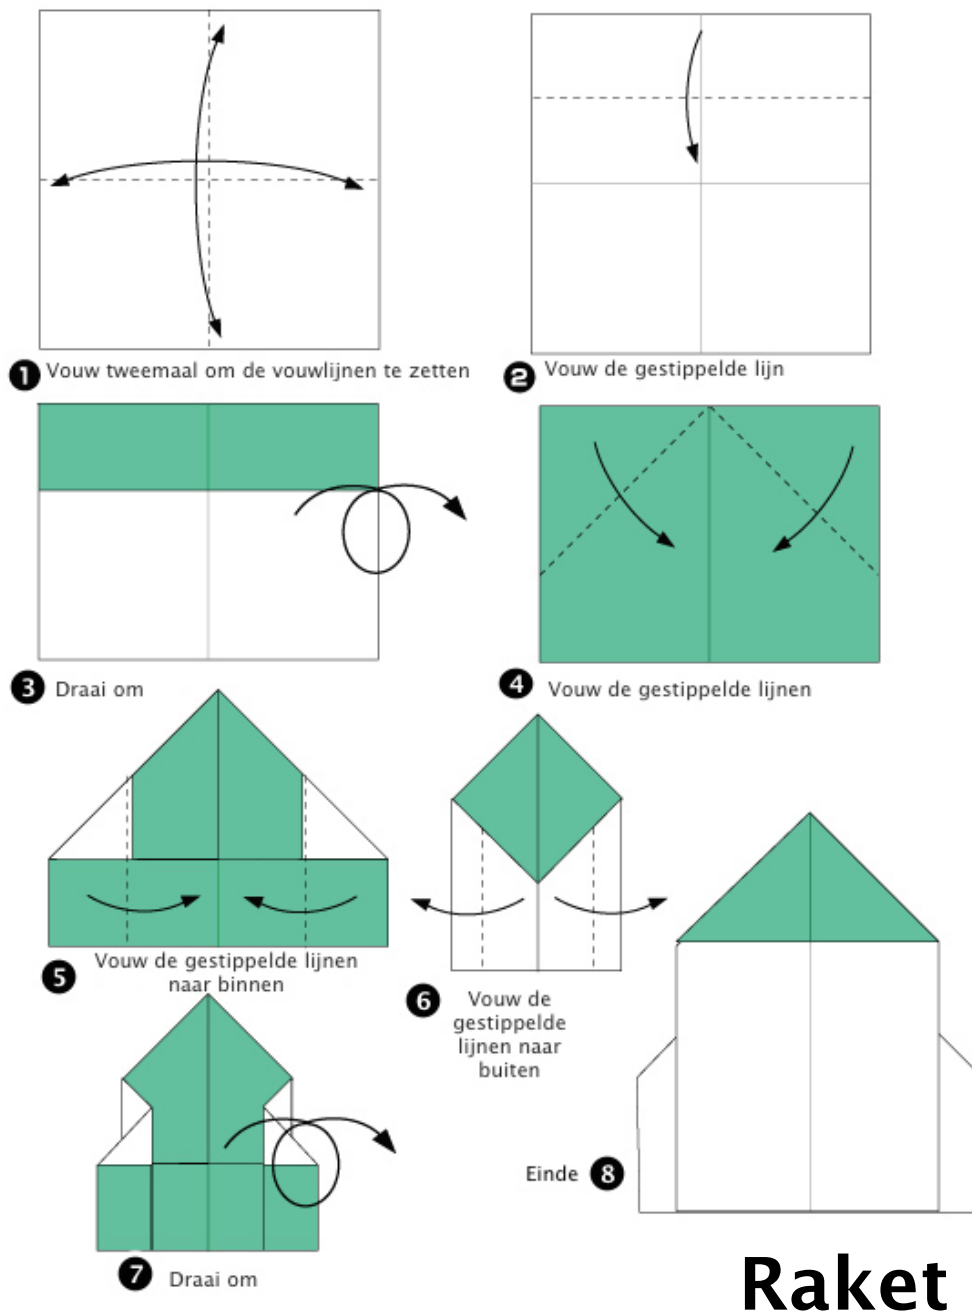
1 Vouw tweemaal om de vouwlijnen te zetten

2 Vouw de gestippelde lijn

3 Draai om

4 Vouw de gestippelde lijnen

5 Vouw de gestippelde lijnen naar binnen

6 Vouw de gestippelde lijnen naar buiten

7 Draai om

Einde 8

Raket